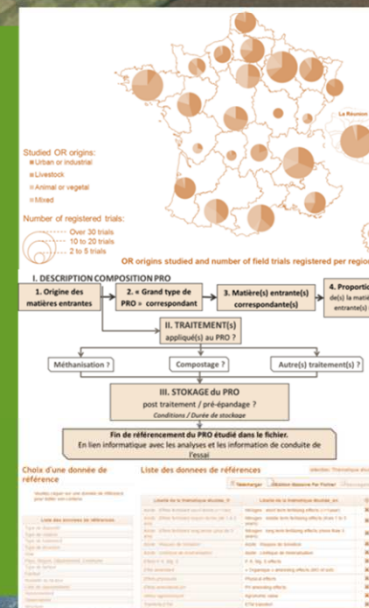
La Reunion

Studied OR origins:
Urban or industrial
Livestock
Animal or vegetal
Mixed

Number of registered trials:
Over 30 trials
10 to 20 trials
2 to 5 trials

OR origins studied and number of field trials registered per regio

I. DESCRIPTION COMPOSITION PRO

1. Origine des matières entrantes

2. = Grand type de PRO = correspondant

3. Matière(s) entrante(s) correspondante(s)

4. Proportio de(s) la matiè entrante(s)

II. TRAITEMENT(s) appliqué(s) au PRO ?

Méthanisation ?

Compostage ?

Autre(s) traitement(s) ?

III. STOKAGE du PRO
post traitement / pré-épandage ?
Conditions / Durée de stockage

Fin de référencement du PRO étudié dans le fichier.
En lien informatique avec les analyses et les information de conduite de l'essai

Choix d'une donnée de référence

Liste des donnees de références

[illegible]